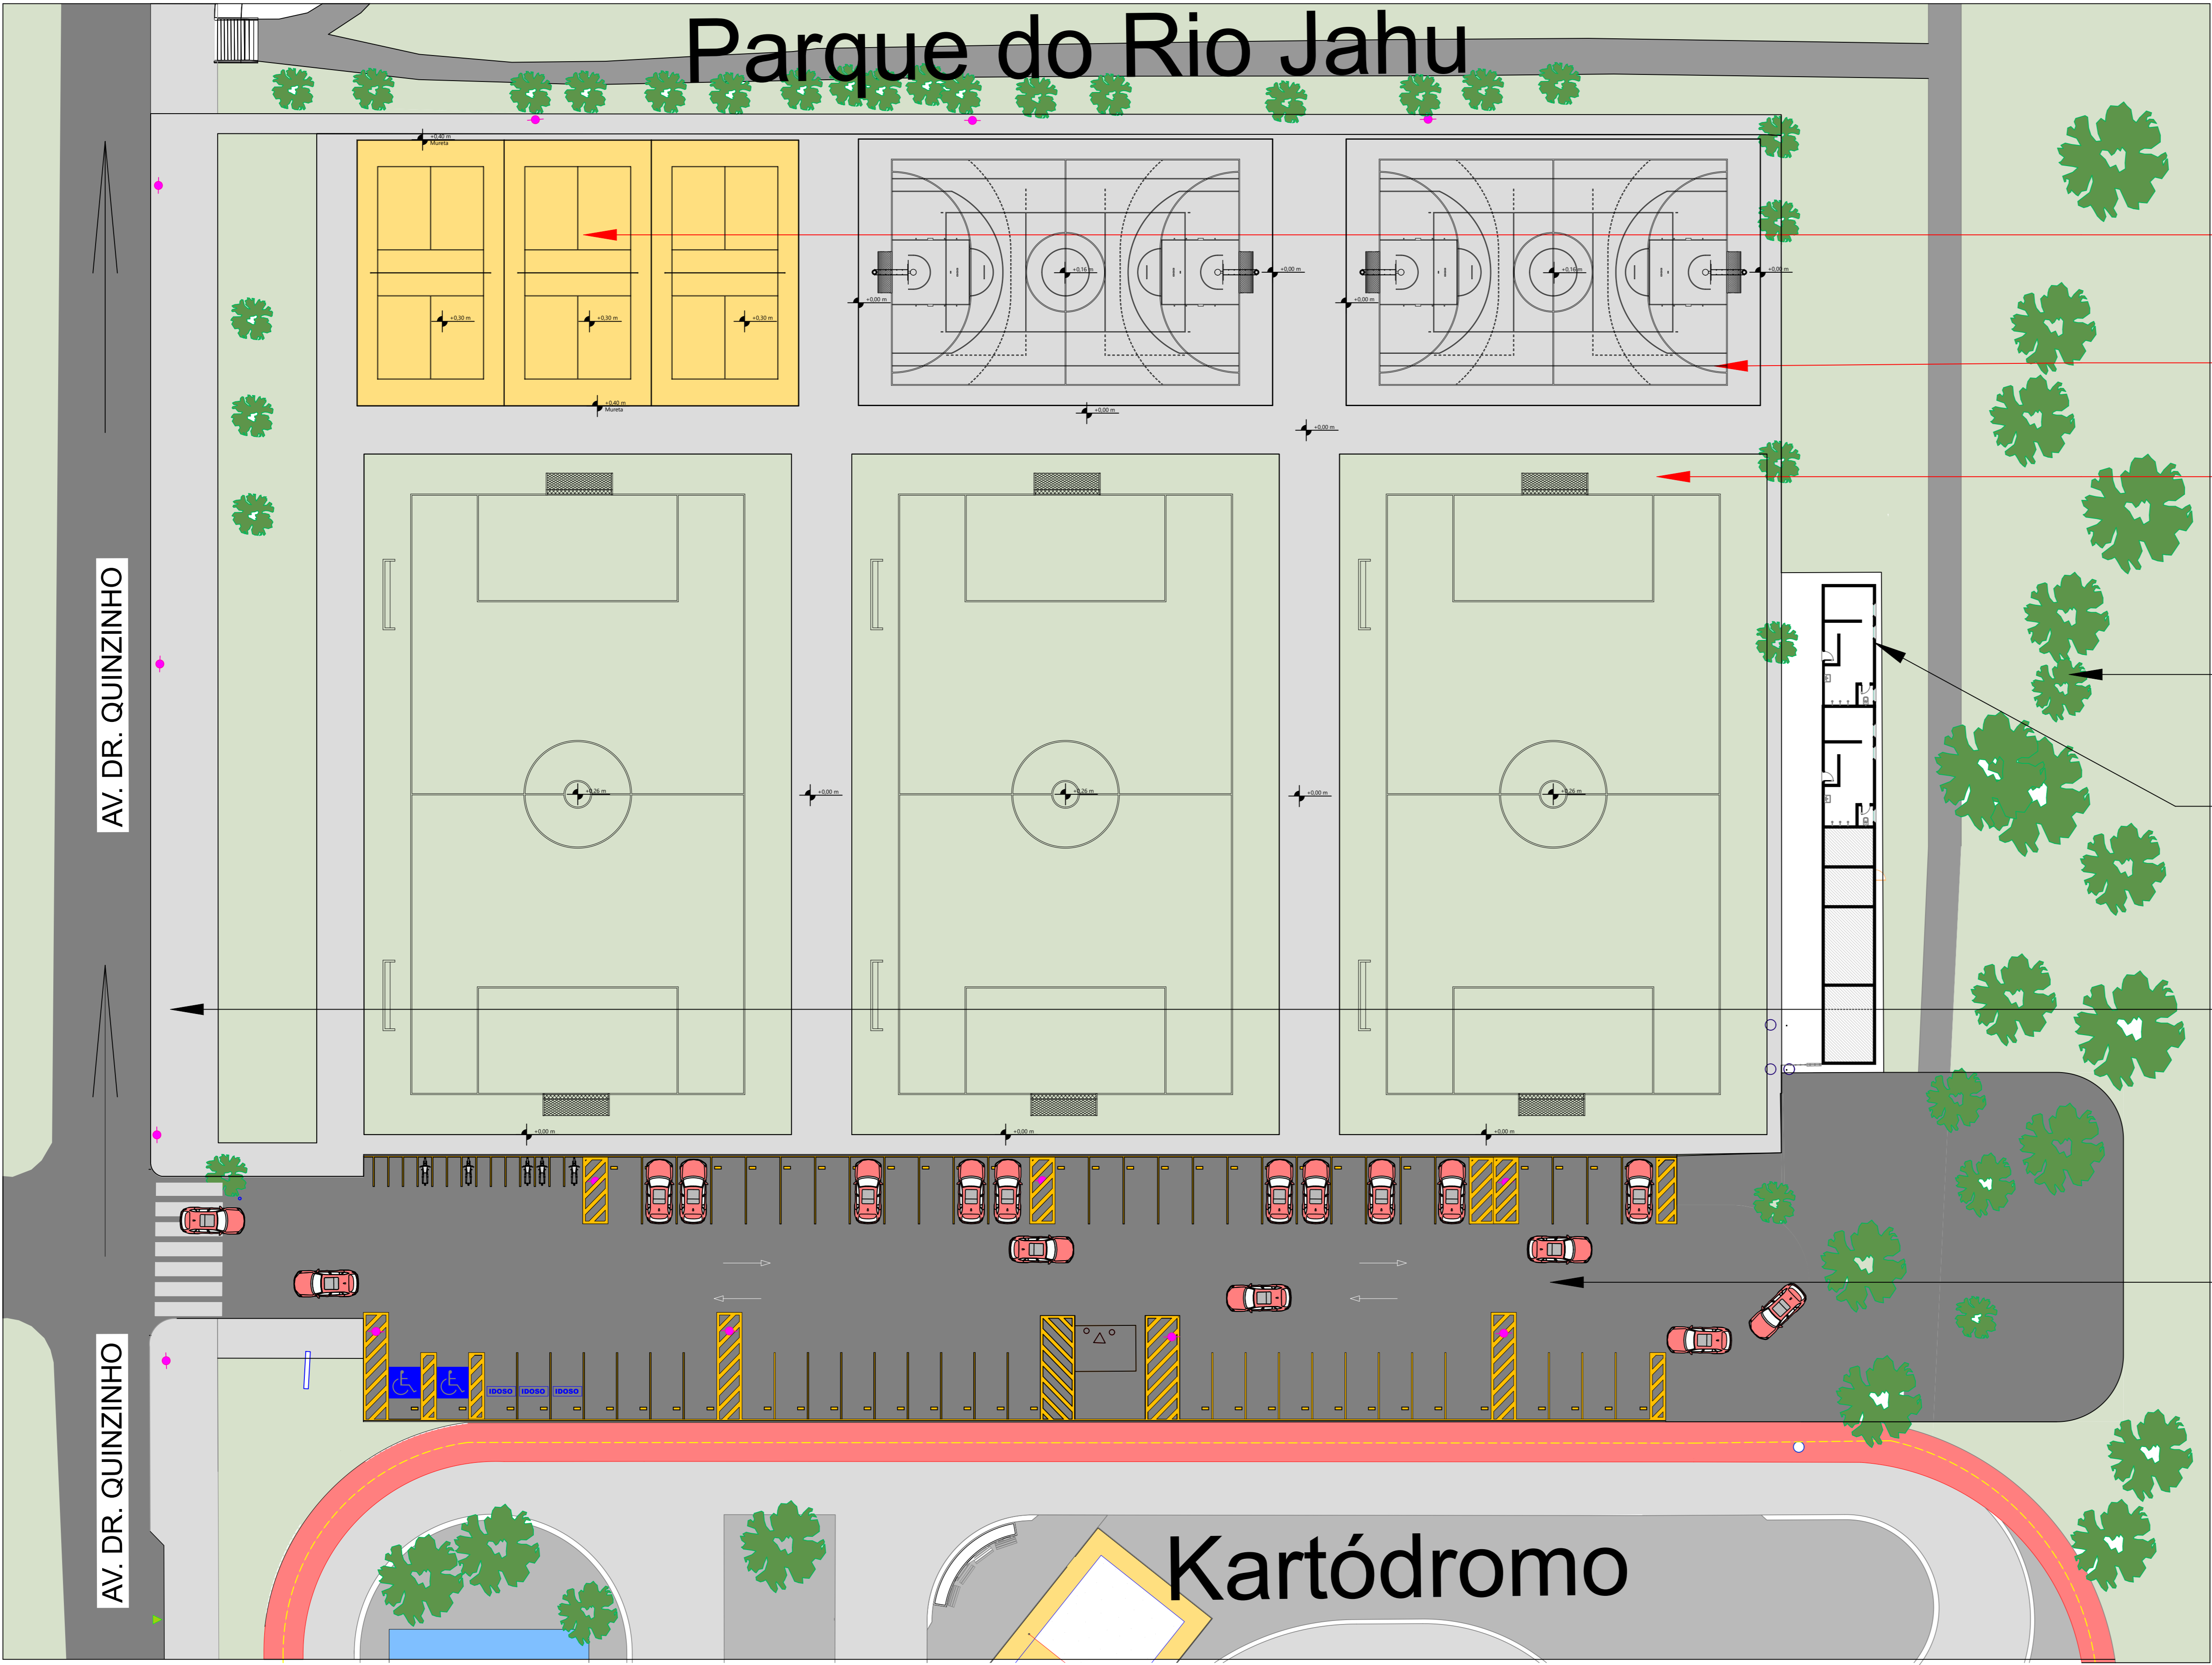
Parque do Rio Jahu

+0,40 m
Mureta

+0,30 m

+0,30 m

+0,30 m

+0,40 m
Mureta

+0,00 m

+0,16 m

+0,00 m

+0,00 m

+0,16 m

+0,00 m

+0,00 m

+0,00 m

+0,26 m

+0,00 m

+0,26 m

+0,00 m

+0,26 m

+0,00 m

+0,00 m

+0,00 m

AV. DR. QUINZINHO

IDOSO IDOSO IDOSO

AV. DR. QUINZINHO

Kartódromo